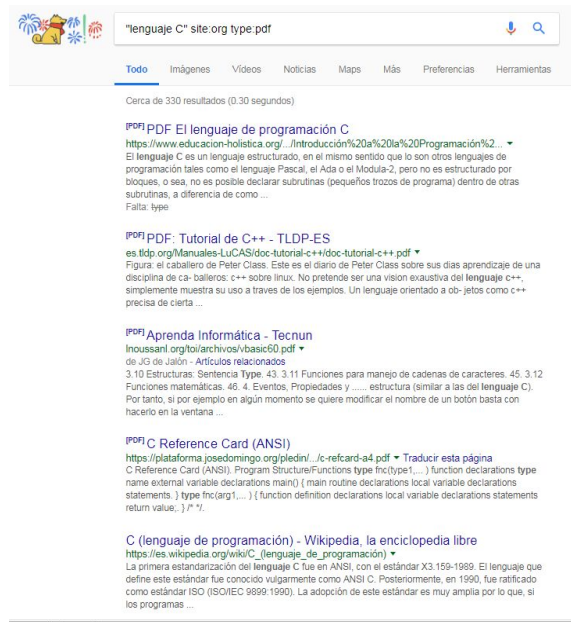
"lenguaje C" site:org type:pdf

Todo Imágenes Vídeos Noticias Maps Más Preferencias Herramientas

Cerca de 330 resultados (0,30 segundos)

[PDF] PDF El lenguaje de programación C
https://www.educacion-holistica.org/.../Introducción%20a%20la%20Programación%2... ▾
El lenguaje C es un lenguaje estructurado, en el mismo sentido que lo son otros lenguajes de programación tales como el lenguaje Pascal, el Ada o el Modula-2, pero no es estructurado por bloques, o sea, no es posible declarar subrutinas (pequeños trozos de programa) dentro de otras subrutinas, a diferencia de como ...
Falta: type

[PDF] PDF: Tutorial de C++ - TLDP-ES
es.tldp.org/Manuales-LuCAS/doc-tutorial-c++/doc-tutorial-c++.pdf ▾
Figura: el caballero de Peter Class. Este es el diario de Peter Class sobre sus dias aprendizaje de una disciplina de ca- balleros: c++ sobre linux. No pretende ser una vision exaustiva del lenguaje c++, simplemente muestra su uso a traves de los ejemplos. Un lenguaje orientado a ob- jetos como c++ precisa de cierta ...

[PDF] Aprenda Informática - Tecnun
lnoussanl.org/toi/archivos/vbasic60.pdf ▾
de JG de Jalón - Artículos relacionados
3.10 Estructuras: Sentencia Type. 43. 3.11 Funciones para manejo de cadenas de caracteres. 45. 3.12 Funciones matemáticas. 46. 4. Eventos, Propiedades y ...... estructura (similar a las del lenguaje C). Por tanto, si por ejemplo en algún momento se quiere modificar el nombre de un botón basta con hacerlo en la ventana ...

[PDF] C Reference Card (ANSI)
https://plataforma.josedomingo.org/pledin/.../c-refcard-a4.pdf ▾ Traducir esta página
C Reference Card (ANSI). Program Structure/Functions type fnc(type1,... ) function declarations type name external variable declarations main() { main routine declarations local variable declarations statements. } type fnc(arg1,... ) { function definition declarations local variable declarations statements return value;. } /* */.

C (lenguaje de programación) - Wikipedia, la enciclopedia libre
https://es.wikipedia.org/wiki/C_(lenguaje_de_programación) ▾
La primera estandarización del lenguaje C fue en ANSI, con el estándar X3.159-1989. El lenguaje que define este estándar fue conocido vulgarmente como ANSI C. Posteriormente, en 1990, fue ratificado como estándar ISO (ISO/IEC 9899:1990). La adopción de este estándar es muy amplia por lo que, si los programas ...